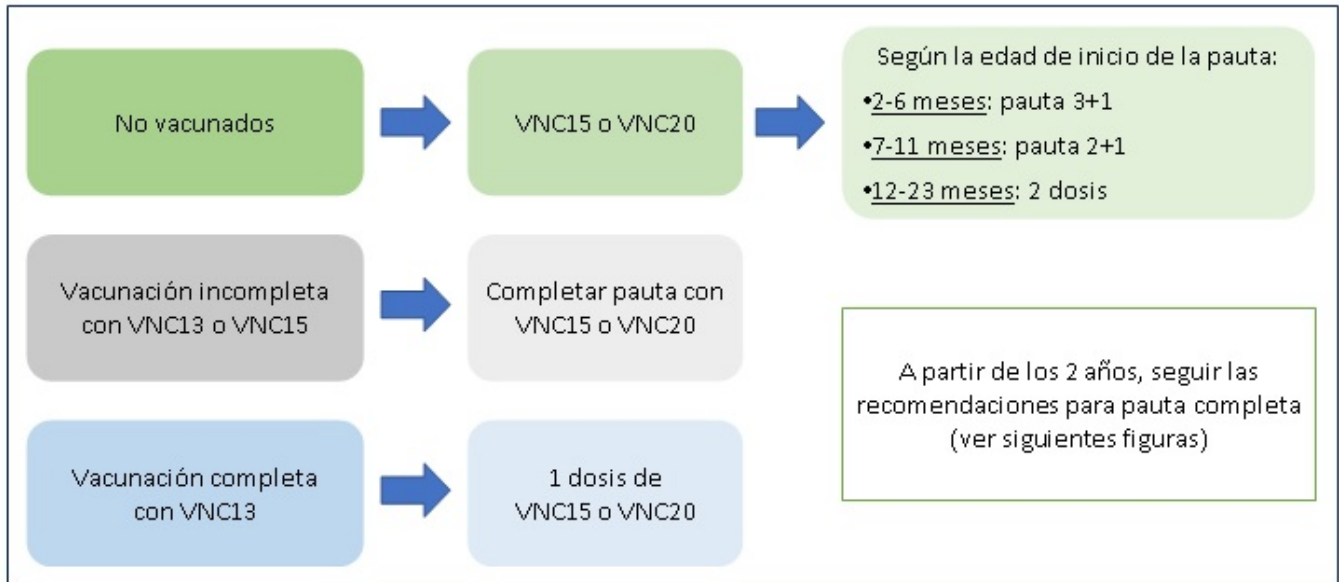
No vacunados

VNC15 o VNC20

Según la edad de inicio de la pauta:
•2-6 meses: pauta 3+1
•7-11 meses: pauta 2+1
•12-23 meses: 2 dosis

Vacunación incompleta con VNC13 o VNC15

Completar pauta con VNC15 o VNC20

A partir de los 2 años, seguir las recomendaciones para pauta completa (ver siguientes figuras)

Vacunación completa con VNC13

1 dosis de VNC15 o VNC20